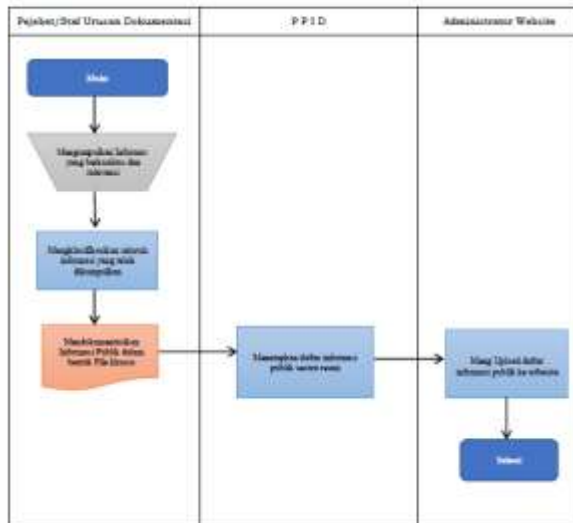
| Pejabat/Staf Urusan Dokumentasi | P P I D | Administrator Website |
|---|---|---|

Mulai

Mengumpulkan Informasi yang berkaitan dan informasi

Mengklasifikasikan seluruh informasi yang telah dikumpulkan

Mendokumentasikan Informasi Publik dalam bentuk File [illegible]

Menetapkan daftar informasi publik secara resmi

Meng Upload daftar informasi publik ke website

Selesai